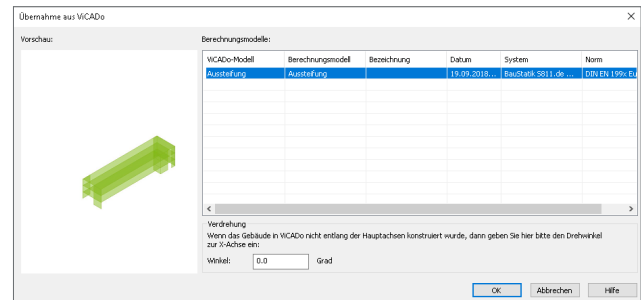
Übernahme aus ViCADo

Vorschau:

Berechnungsmodelle:

| ViCADo-Modell | Berechnungsmodell | Bezeichnung | Datum | System | Norm |
|---|---|---|---|---|---|
| Aussteifung | Aussteifung | | 19.09.2018... | BauStatik 5811.de ... | DIN EN 199x Eu |

Verdrehung
Wenn das Gebäude in ViCADo nicht entlang der Hauptachsen konstruiert wurde, dann geben Sie hier bitte den Drehwinkel zur X-Achse ein:

Winkel: 0.0 Grad

OK Abbrechen Hilfe